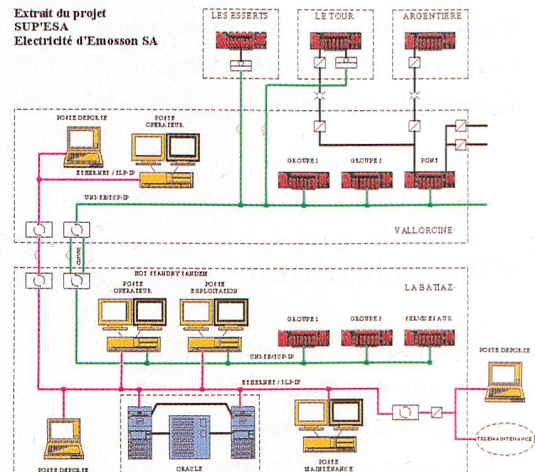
Extrait du projet
SUP'ESA
Electricité d'Emosson SA

LES ESSERTS
LE TOUR
ARGENTIERE

POSTE DEPORTE
POSTE OPERATEUR
ETHERNET / SLP-IP
UNI-SE/TCP-IP
GROUPE 1
GROUPE 2
PONT
VALLORCINE

LA BATIAZ
HOT STANDBY TANDEM
POSTE OPERATEUR
POSTE EXPLOITATION
GROUPE 1
GROUPE 2
SERVICES AUX.
UNI-SE/TCP-IP
ETHERNET / SLP-IP
POSTE DEPORTE
TELEMAINTENANCE
POSTE DEPORTE
ORACLE
POSTE MAINTENANCE